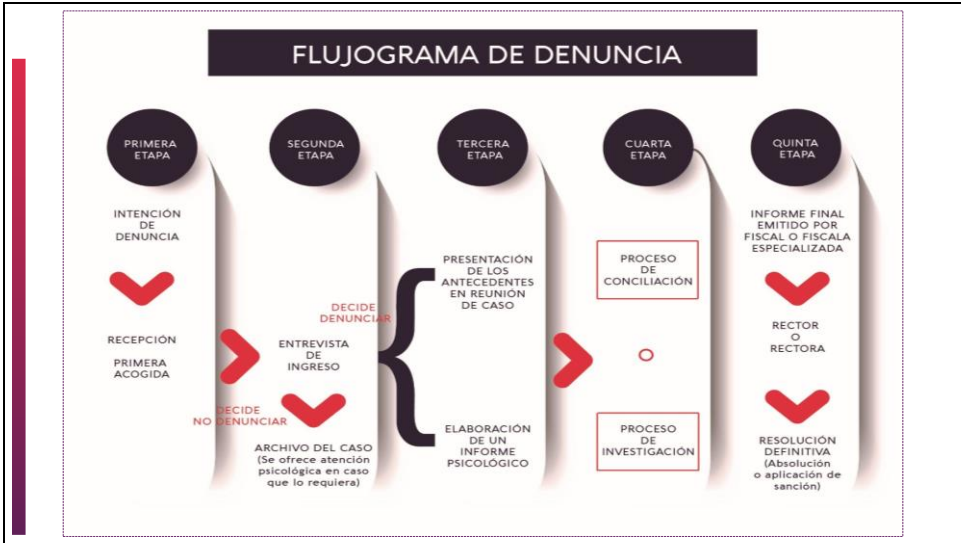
FLUJOGRAMA DE DENUNCIA

PRIMERA ETAPA

INTENCIÓN DE DENUNCIA

RECEPCIÓN

PRIMERA ACOGIDA

SEGUNDA ETAPA

DECIDE DENUNCIAR

ENTREVISTA DE INGRESO

DECIDE NO DENUNCIAR

ARCHIVO DEL CASO (Se ofrece atención psicológica en caso que lo requiera)

TERCERA ETAPA

PRESENTACIÓN DE LOS ANTECEDENTES EN REUNIÓN DE CASO

ELABORACIÓN DE UN INFORME PSICOLÓGICO

CUARTA ETAPA

PROCESO DE CONCILIACIÓN

O

PROCESO DE INVESTIGACIÓN

QUINTA ETAPA

INFORME FINAL EMITIDO POR FISCAL O FISCALA ESPECIALIZADA

RECTOR O RECTORA

RESOLUCIÓN DEFINITIVA (Absolución o aplicación de sanción)